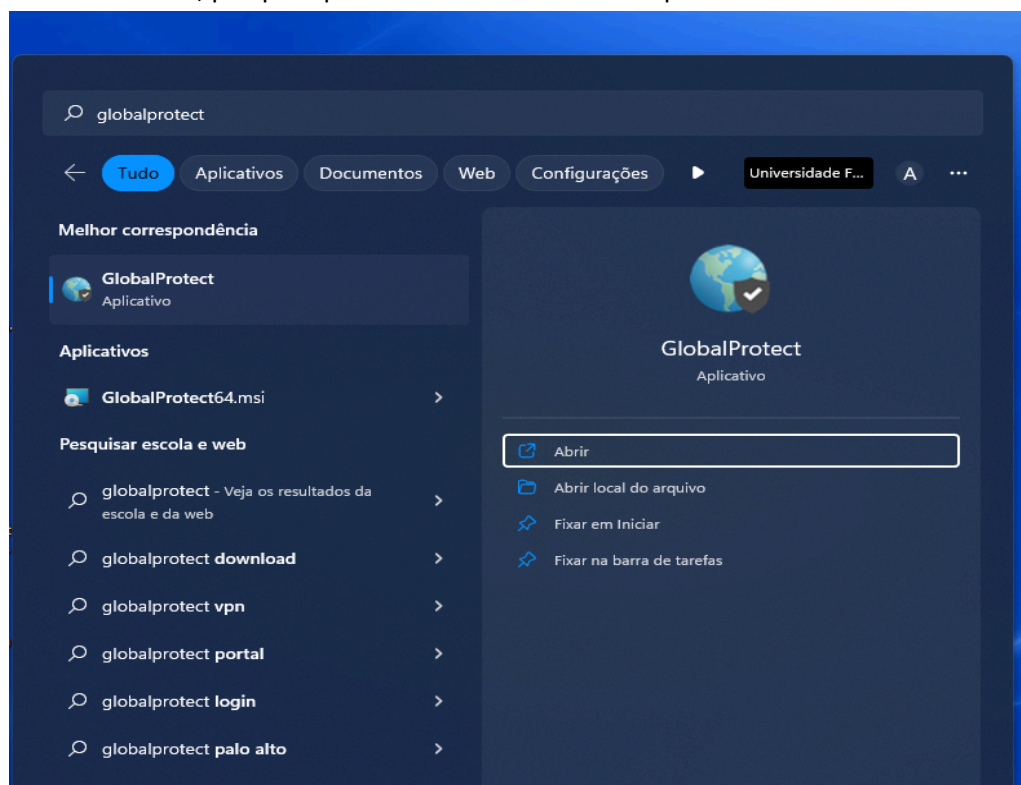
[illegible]

globalprotect

Tudo Aplicativos Documentos Web Configurações Universidade F... A ...

Melhor correspondência

GlobalProtect
Aplicativo

Aplicativos

GlobalProtect64.msi

Pesquisar escola e web

globalprotect - Veja os resultados da escola e da web

globalprotect download

globalprotect vpn

globalprotect portal

globalprotect login

globalprotect palo alto

GlobalProtect
Aplicativo

Abrir

Abrir local do arquivo

Fixar em Iniciar

Fixar na barra de tarefas